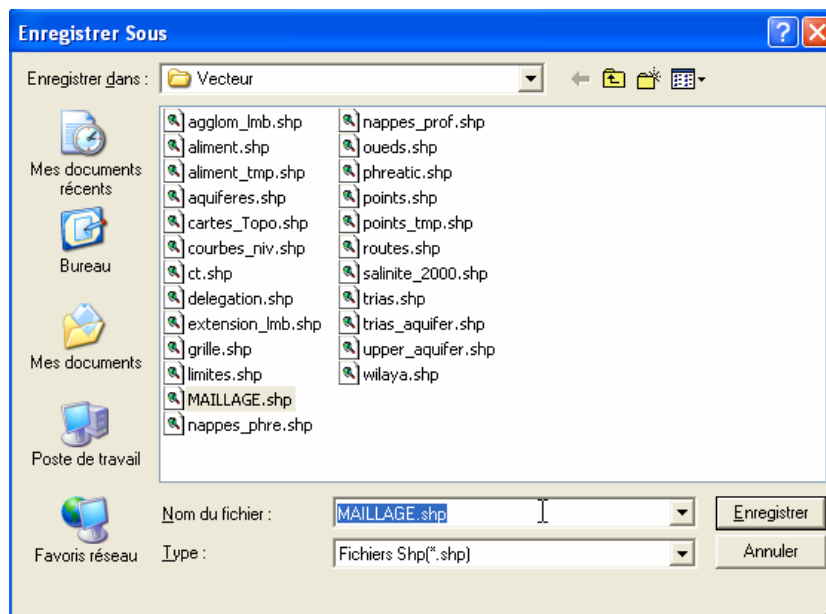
Enregistrer Sous

Enregistrer dans : Vecteur

Mes documents récents

Bureau

Mes documents

Poste de travail

Favoris réseau

agglom_lmb.shp
aliment.shp
aliment_tmp.shp
aquiferes.shp
cartes_Topo.shp
courbes_niv.shp
ct.shp
delegation.shp
extension_lmb.shp
grille.shp
limites.shp
MAILLAGE.shp
nappes_phre.shp

nappes_prof.shp
oueds.shp
phreatic.shp
points.shp
points_tmp.shp
routes.shp
salinite_2000.shp
trias.shp
trias_aquifer.shp
upper_aquifer.shp
wilaya.shp

Nom du fichier : MAILLAGE.shp

Type : Fichiers Shp(*.shp)

Enregistrer

Annuler